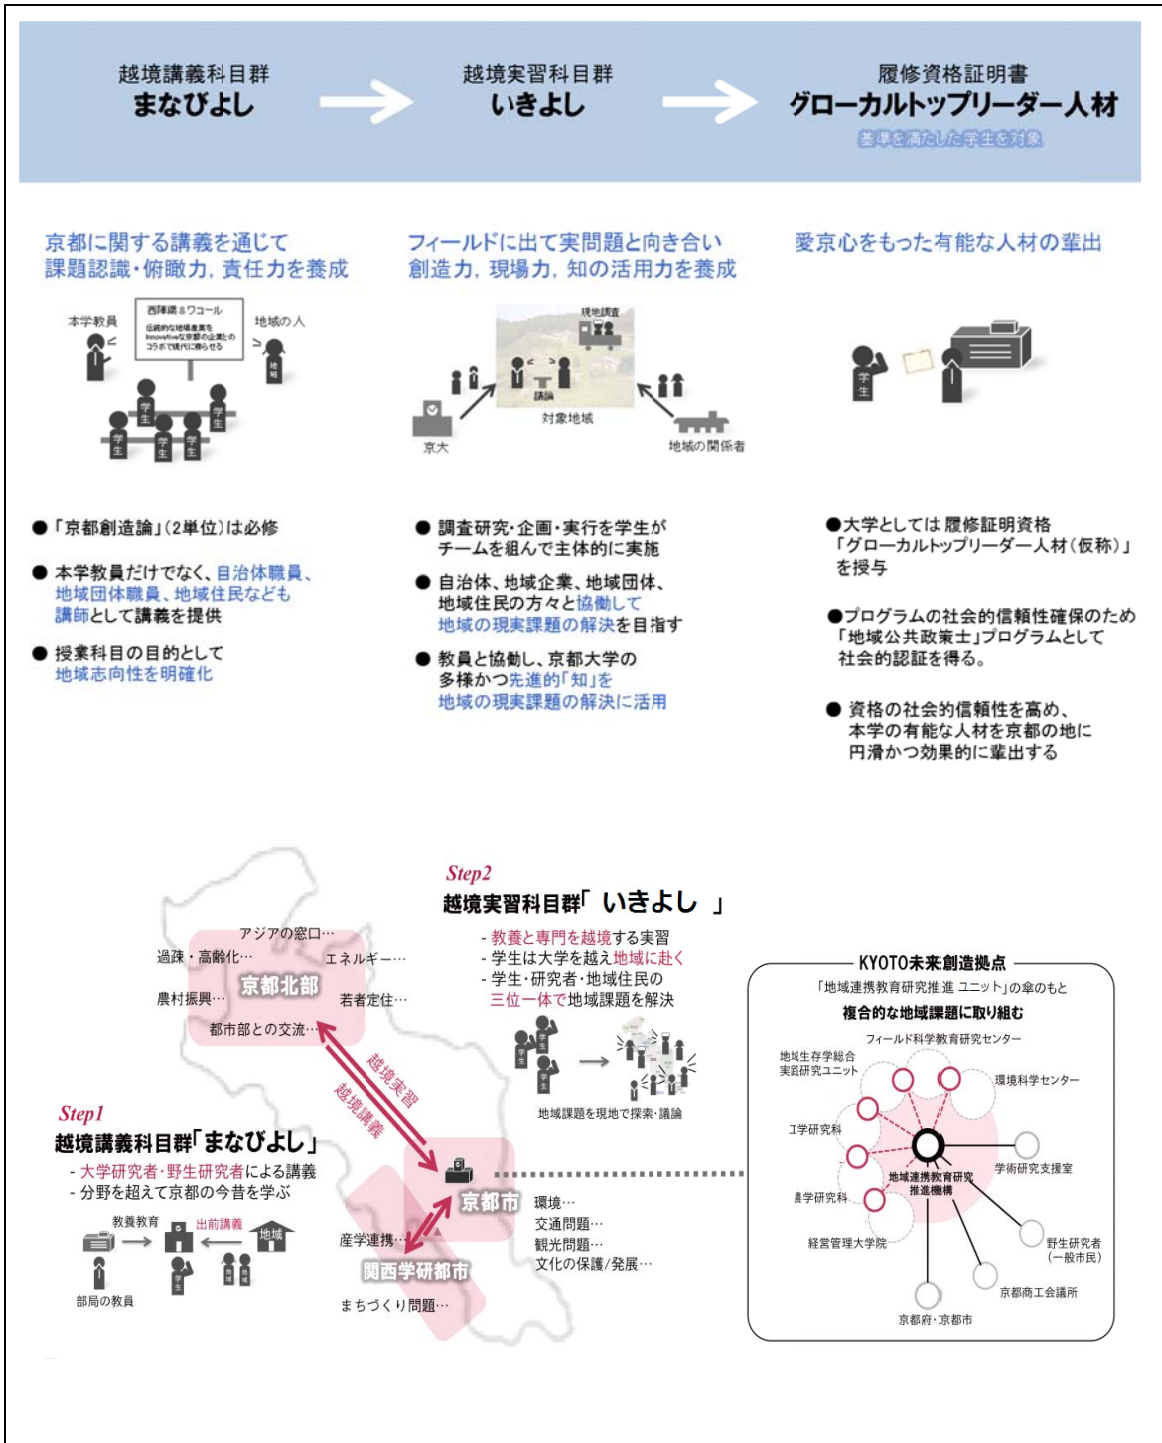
越境講義科目群
まなびよし

越境実習科目群
いきよし

履修資格証明書
グローカルトップリーダー人材
基準を満たした学生を対象

京都に関する講義を通じて
課題認識・俯瞰力, 責任力を養成

フィールドに出て実問題と向き合い
創造力, 現場力, 知の活用力を養成

愛京心をもった有能な人材の輩出

本学教員
西陣織&ワコール
伝統的な地場産業をInnovativeな京都の企業とのコラボで現代に蘇らせる
地域の人
地域
学生

現地調査
議論
対象地域
京大
地域の関係者

学生

●「京都創造論」(2単位)は必修

● 本学教員だけでなく、自治体職員、地域団体職員、地域住民なども講師として講義を提供

● 授業科目の目的として地域志向性を明確化

● 調査研究・企画・実行を学生がチームを組んで主体的に実施

● 自治体、地域企業、地域団体、地域住民の方々と協働して地域の現実課題の解決を目指す

● 教員と協働し、京都大学の多様かつ先進的「知」を地域の現実課題の解決に活用

●大学としては 履修証明資格「グローカルトップリーダー人材(仮称)」を授与

●プログラムの社会的信頼性確保のため「地域公共政策士」プログラムとして社会的認証を得る。

● 資格の社会的信頼性を高め、本学の有能な人材を京都の地に円滑かつ効果的に輩出する

アジアの窓口…
過疎・高齢化…
エネルギー…
京都北部
農村振興…
若者定住…
都市部との交流…
越境実習
越境講義
京都市
環境…
交通問題…
観光問題…
文化の保護/発展…
産学連携…
関西学研都市
まちづくり問題…

Step2
越境実習科目群「 いきよし 」
- 教養と専門を越境する実習
- 学生は大学を越え地域に赴く
- 学生・研究者・地域住民の三位一体で地域課題を解決
地域課題を現地で探索・議論

Step1
越境講義科目群「まなびよし」
- 大学研究者・野生研究者による講義
- 分野を超えて京都の今昔を学ぶ
教養教育
出前講義
地域
部局の教員

KYOTO未来創造拠点
「地域連携教育研究推進 ユニット」の傘のもと
複合的な地域課題に取り組む
フィールド科学教育研究センター
地域生存学総合実践研究ユニット
環境科学センター
工学研究科
地域連携教育研究推進機構
学術研究支援室
農学研究科
経営管理大学院
野生研究者(一般市民)
京都商工会議所
京都府・京都市